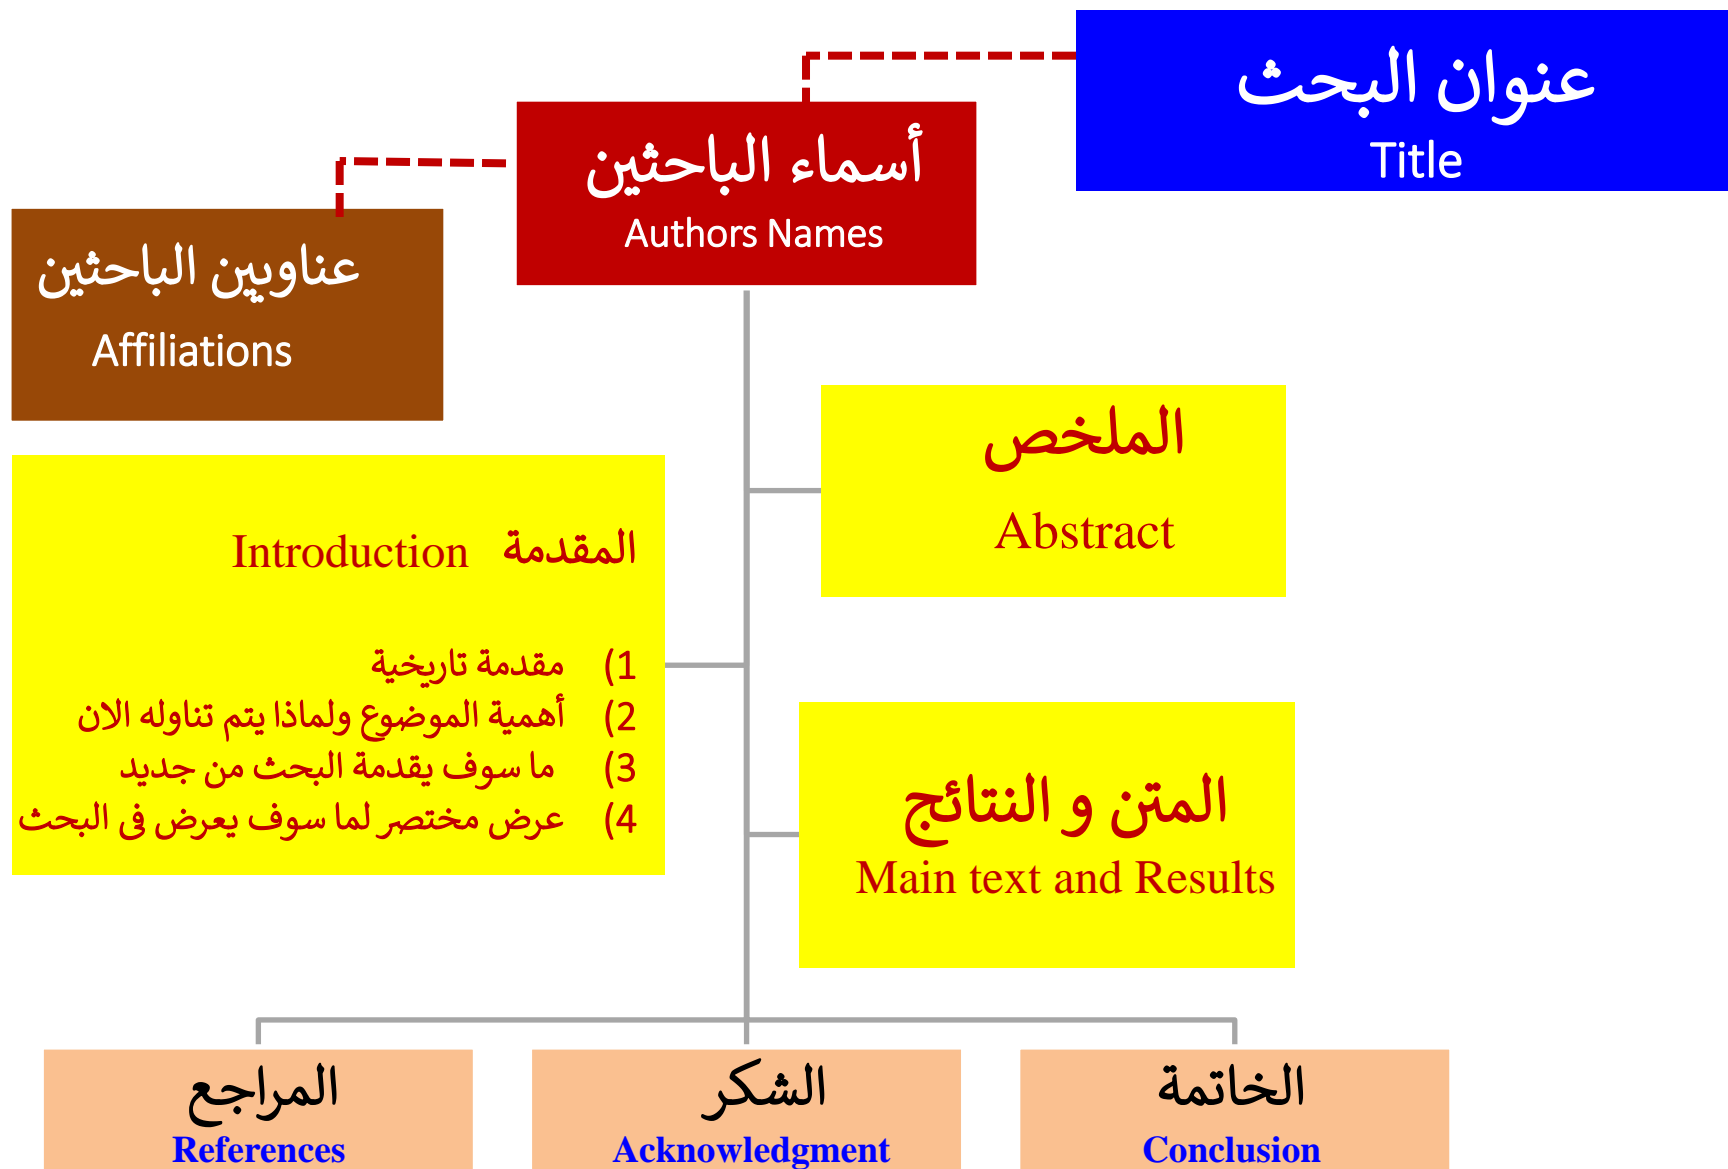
عنوان البحث
Title

أسماء الباحثين
Authors Names

عناوين الباحثين
Affiliations

الملخص
Abstract

Introduction المقدمة

1) مقدمة تاريخية
2) أهمية الموضوع ولماذا يتم تناوله الان
3) ما سوف يقدمة البحث من جديد
4) عرض مختصر لما سوف يعرض فى البحث

المتن و النتائج
Main text and Results

المراجع
References

الشكر
Acknowledgment

الخاتمة
Conclusion